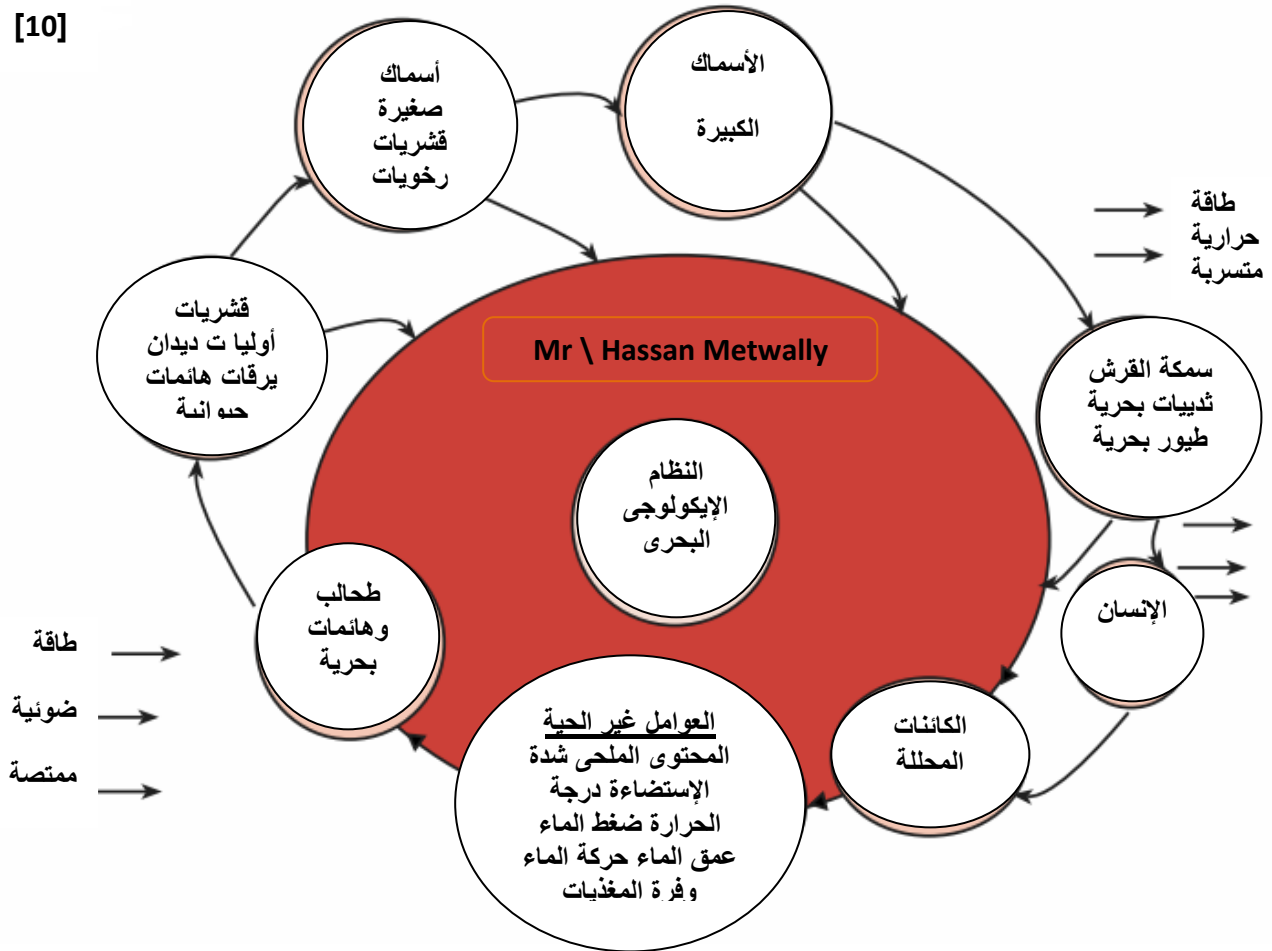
[10]

أسماك صغيرة قشريات رخويات

الأسماك

الكبيرة

طاقة حرارية متسربة

قشريات أوليا ت ديدان يرقات هائمات حيوانية

Mr \ Hassan Metwally

سمكة القرش ثدييات بحرية طيور بحرية

النظام الإيكولوجى البحرى

الإنسان

طحالب وهائمات بحرية

طاقة

ضوئية

ممتصة

العوامل غير الحية
المحتوى الملحى شدة الإستضاءة درجة الحرارة ضغط الماء عمق الماء حركة الماء وفرة المغذيات

الكائنات المحللة